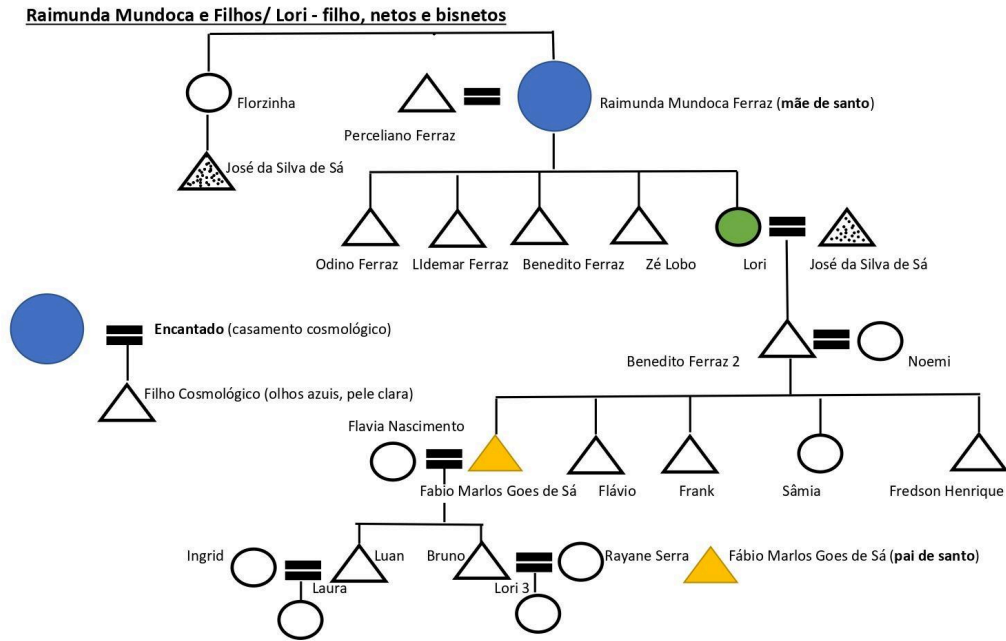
Raimunda Mundoca e Filhos/ Lori - filho, netos e bisnetos

Florzinha

José da Silva de Sá

Perceliano Ferraz

Raimunda Mundoca Ferraz (**mãe de santo**)

Odino Ferraz

LIdemar Ferraz

Benedito Ferraz

Zé Lobo

Lori

José da Silva de Sá

**Encantado** (casamento cosmológico)

Filho Cosmológico (olhos azuis, pele clara)

Benedito Ferraz 2

Noemi

Flavia Nascimento

Fabio Marlos Goes de Sá

Flávio

Frank

Sâmia

Fredson Henrique

Ingrid

Luan

Laura

Bruno

Lori 3

Rayane Serra

Fábio Marlos Goes de Sá (**pai de santo**)